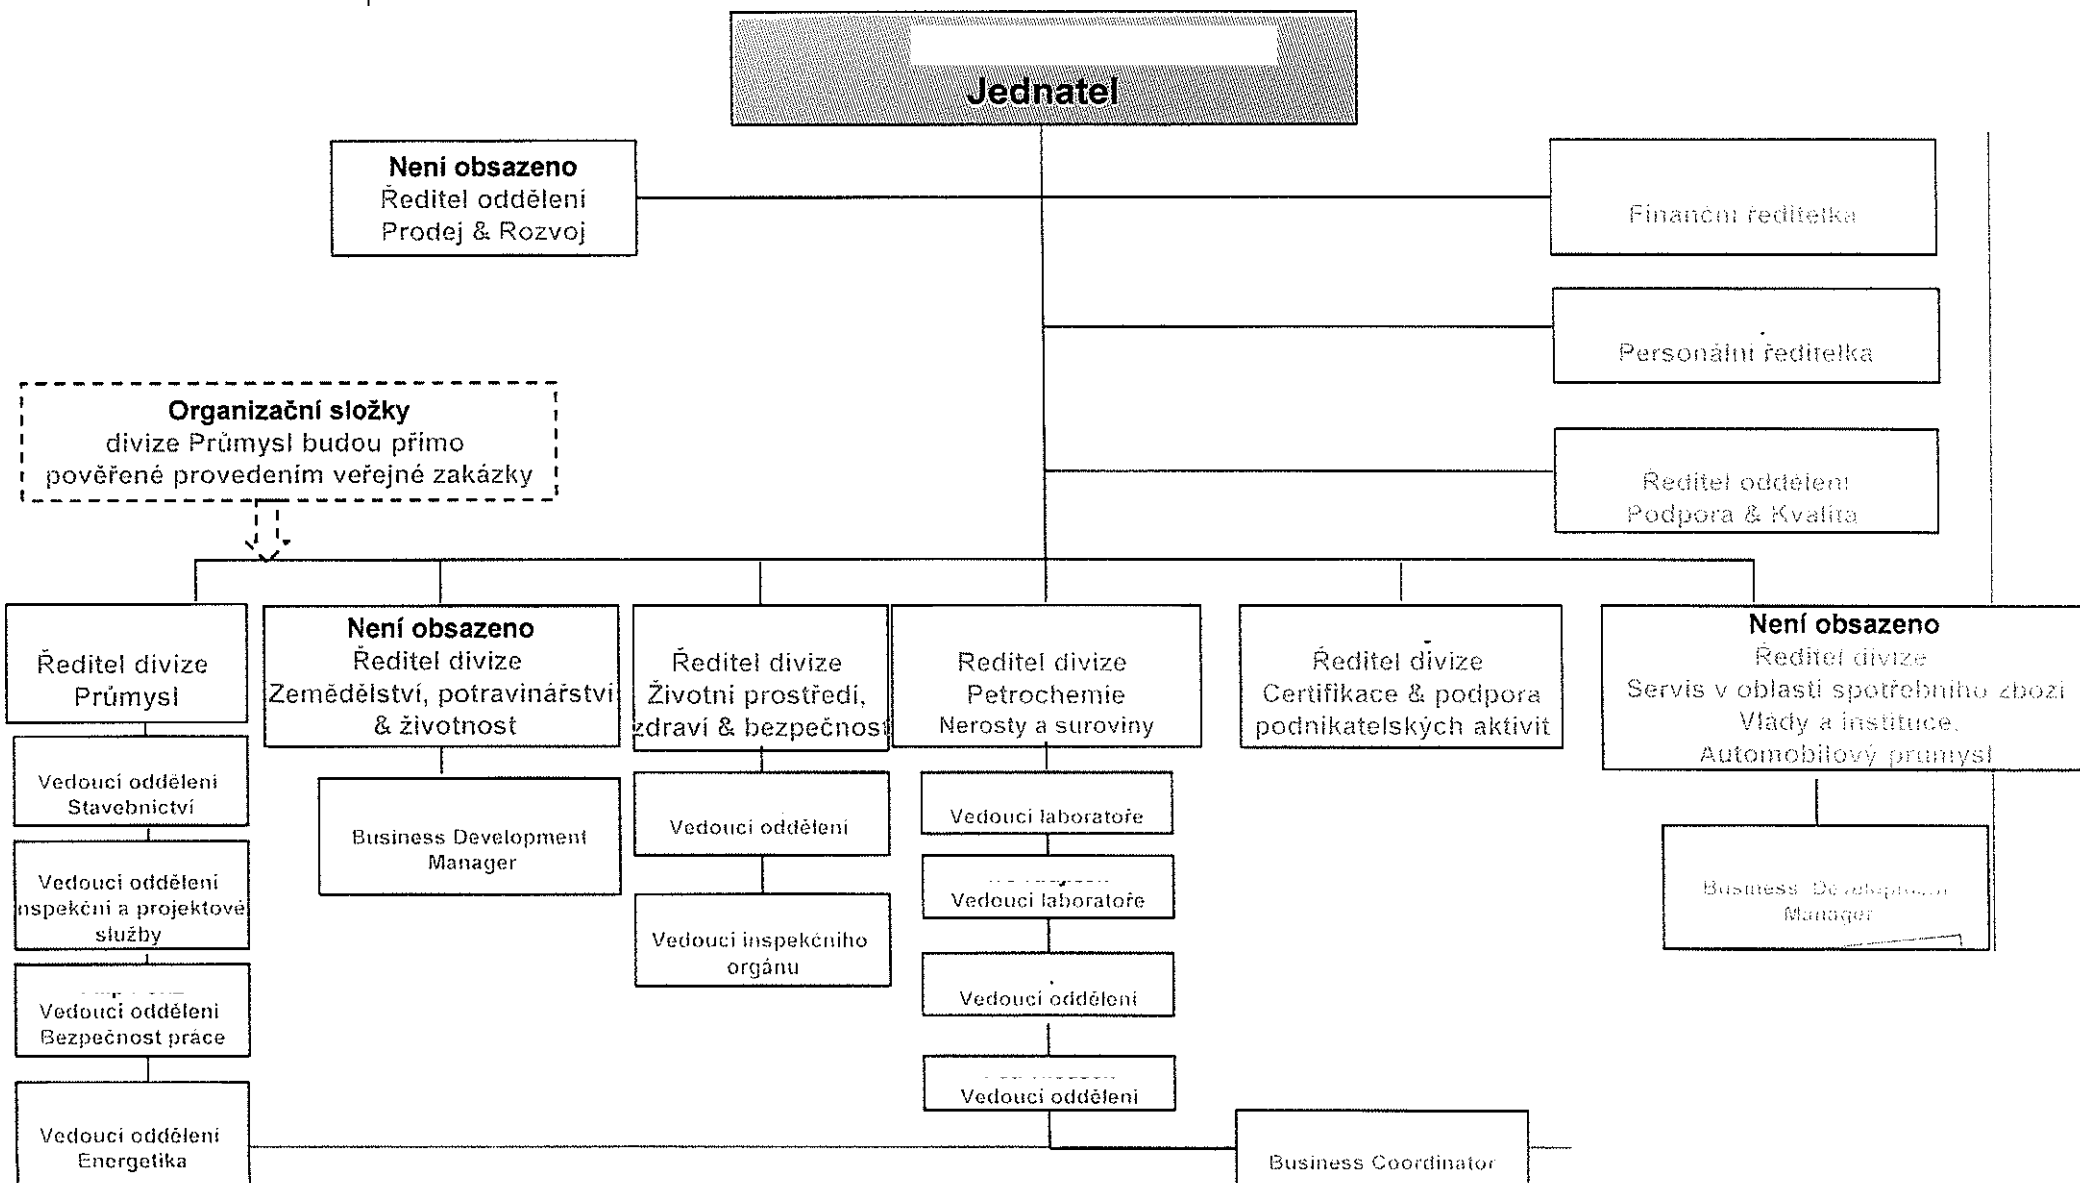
Jednatel

Není obsazeno
Ředitel oddělení
Prodej & Rozvoj

Finanční ředitelka

Personální ředitelka

Ředitel oddělení
Podpora & Kvalita

Organizační složky
divize Průmysl budou přímo pověřené provedením veřejné zakázky

Ředitel divize
Průmysl

Vedoucí oddělení
Stavebnictví

Vedoucí oddělení
inspekční a projektové služby

Vedoucí oddělení
Bezpečnost práce

Vedoucí oddělení
Energetika

Není obsazeno
Ředitel divize
Zemědělství, potravinářství & životnost

Business Development Manager

Ředitel divize
Životní prostředí, zdraví & bezpečnost

Vedoucí oddělení

Vedoucí inspekčního orgánu

Ředitel divize
Petrochemie
Nerosty a suroviny

Vedoucí laboratoře

Vedoucí laboratoře

Vedoucí oddělení

Vedoucí oddělení

Business Coordinator

Ředitel divize
Certifikace & podpora podnikatelských aktivit

Není obsazeno
Ředitel divize
Servis v oblasti spotřebního zboží
Vlády a instituce,
Automobilový průmysl

Business Development Manager